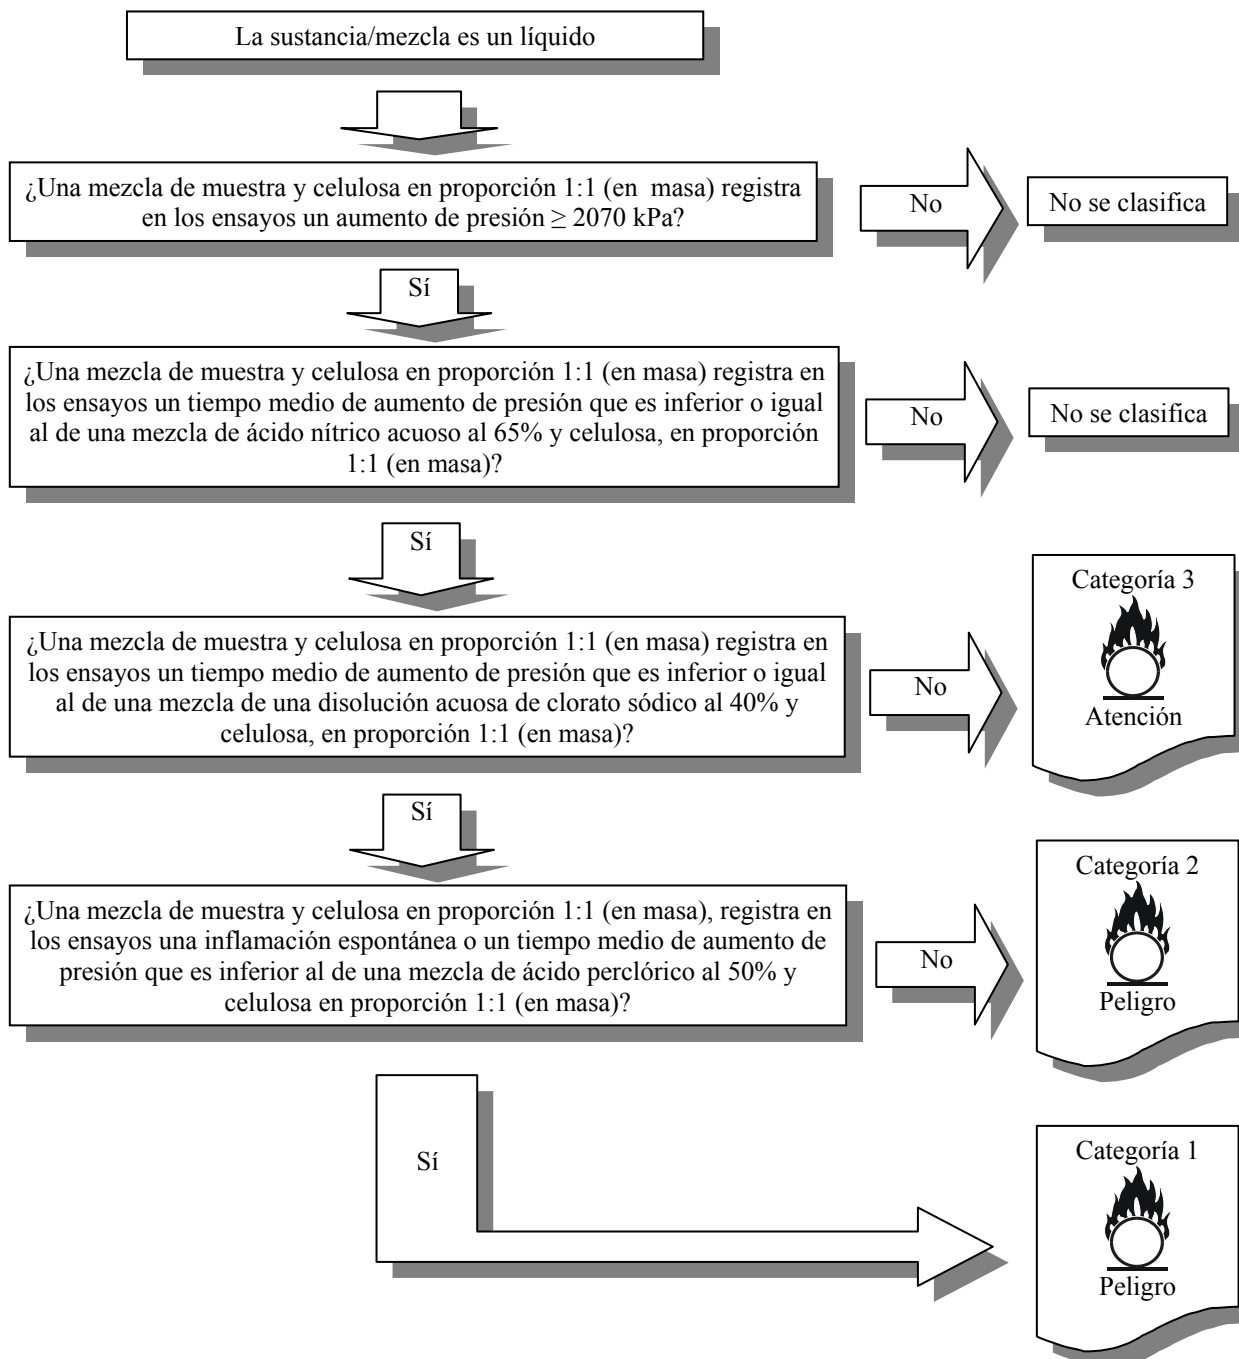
La sustancia/mezcla es un líquido

¿Una mezcla de muestra y celulosa en proporción 1:1 (en masa) registra en los ensayos un aumento de presión $\geq$ 2070 kPa?

No

No se clasifica

Sí

¿Una mezcla de muestra y celulosa en proporción 1:1 (en masa) registra en los ensayos un tiempo medio de aumento de presión que es inferior o igual al de una mezcla de ácido nítrico acuoso al 65% y celulosa, en proporción 1:1 (en masa)?

No

No se clasifica

Sí

¿Una mezcla de muestra y celulosa en proporción 1:1 (en masa) registra en los ensayos un tiempo medio de aumento de presión que es inferior o igual al de una mezcla de una disolución acuosa de clorato sódico al 40% y celulosa, en proporción 1:1 (en masa)?

No

Categoría 3

Atención

Sí

¿Una mezcla de muestra y celulosa en proporción 1:1 (en masa), registra en los ensayos una inflamación espontánea o un tiempo medio de aumento de presión que es inferior al de una mezcla de ácido perclórico al 50% y celulosa en proporción 1:1 (en masa)?

No

Categoría 2

Peligro

Sí

Categoría 1

Peligro